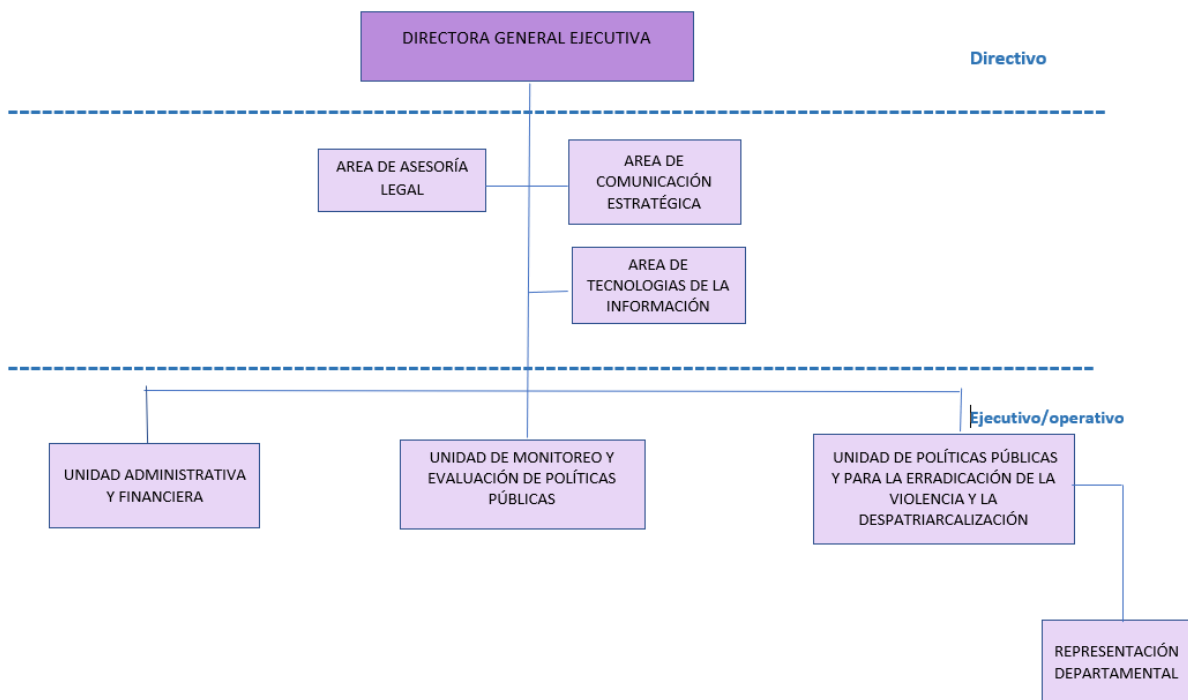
DIRECTORA GENERAL EJECUTIVA

Directivo

AREA DE ASESORÍA LEGAL

AREA DE COMUNICACIÓN ESTRATÉGICA

AREA DE TECNOLOGIAS DE LA INFORMACIÓN

Ejecutivo/operativo

UNIDAD ADMINISTRATIVA Y FINANCIERA

UNIDAD DE MONITOREO Y EVALUACIÓN DE POLÍTICAS PÚBLICAS

UNIDAD DE POLÍTICAS PÚBLICAS Y PARA LA ERRADICACIÓN DE LA VIOLENCIA Y LA DESPATRIARCALIZACIÓN

REPRESENTACIÓN DEPARTAMENTAL